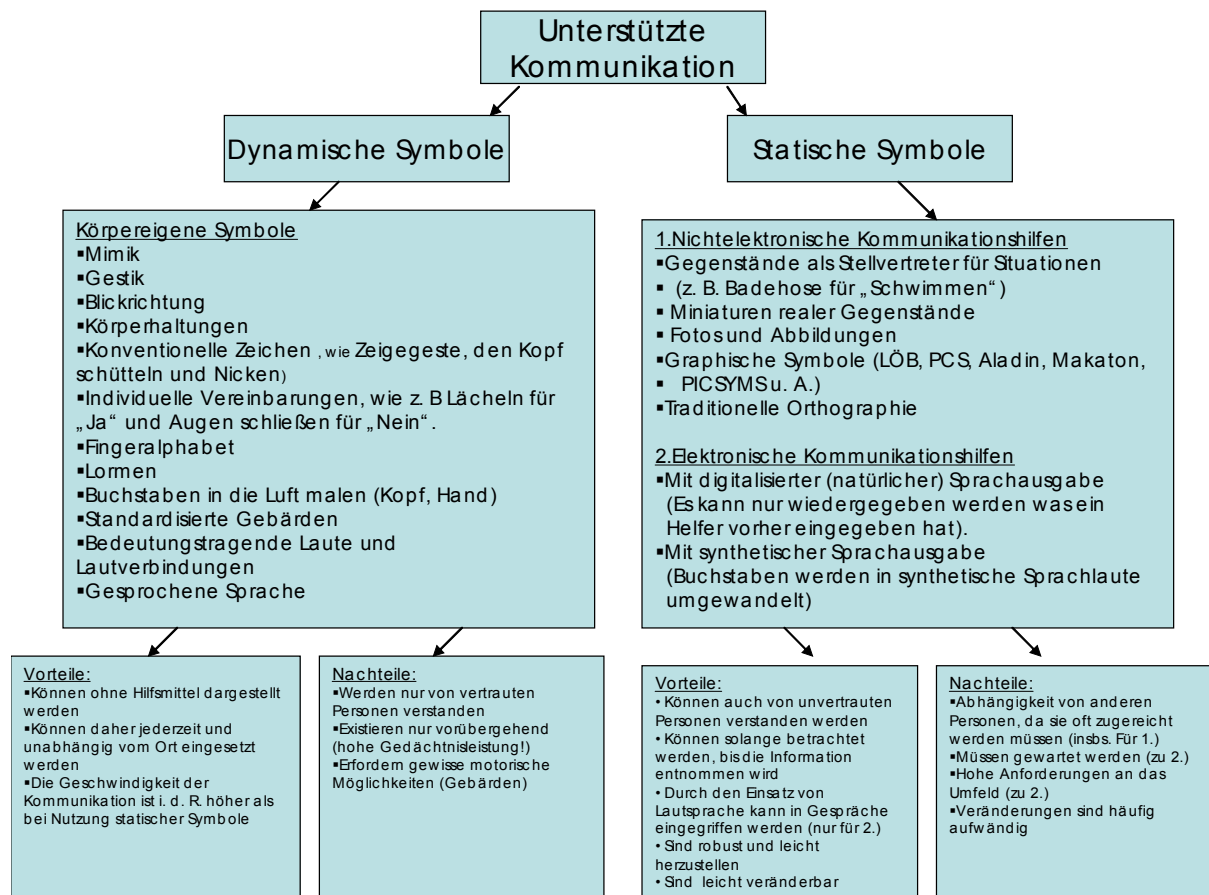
Unterstützte Kommunikation

Dynamische Symbole

Statische Symbole

Körpereigene Symbole
▪Mimik
▪Gestik
▪Blickrichtung
▪Körperhaltungen
▪Konventionelle Zeichen , wie Zeigegeste, den Kopf schütteln und Nicken)
▪Individuelle Vereinbarungen, wie z. B Lächeln für „Ja“ und Augen schließen für „Nein“.
▪Fingeralphabet
▪Lormen
▪Buchstaben in die Luft malen (Kopf, Hand)
▪Standardisierte Gebärden
▪Bedeutungstragende Laute und Lautverbindungen
▪Gesprochene Sprache

1.Nichtelektronische Kommunikationshilfen
▪Gegenstände als Stellvertreter für Situationen
▪ (z. B. Badehose für „Schwimmen“)
▪ Miniaturen realer Gegenstände
▪ Fotos und Abbildungen
▪Graphische Symbole (LÖB, PCS, Aladin, Makaton,
▪ PICSYMS u. A.)
▪Traditionelle Orthographie

2.Elektronische Kommunikationshilfen
▪Mit digitalisierter (natürlicher) Sprachausgabe (Es kann nur wiedergegeben werden was ein Helfer vorher eingegeben hat).
▪Mit synthetischer Sprachausgabe (Buchstaben werden in synthetische Sprachlaute umgewandelt)

Vorteile:
▪Können ohne Hilfsmittel dargestellt werden
▪Können daher jederzeit und unabhängig vom Ort eingesetzt werden
▪Die Geschwindigkeit der Kommunikation ist i. d. R. höher als bei Nutzung statischer Symbole

Nachteile:
▪Werden nur von vertrauten Personen verstanden
▪Existieren nur vorübergehend (hohe Gedächtnisleistung!)
▪Erfordern gewisse motorische Möglichkeiten (Gebärden)

Vorteile:
• Können auch von unvertrauten Personen verstanden werden
• Können solange betrachtet werden, bis die Information entnommen wird
• Durch den Einsatz von Lautsprache kann in Gespräche eingegriffen werden (nur für 2.)
• Sind robust und leicht herzustellen
• Sind leicht veränderbar

Nachteile:
▪Abhängigkeit von anderen Personen, da sie oft zugereicht werden müssen (insbs. Für 1.)
▪Müssen gewartet werden (zu 2.)
▪Hohe Anforderungen an das Umfeld (zu 2.)
▪Veränderungen sind häufig aufwändig